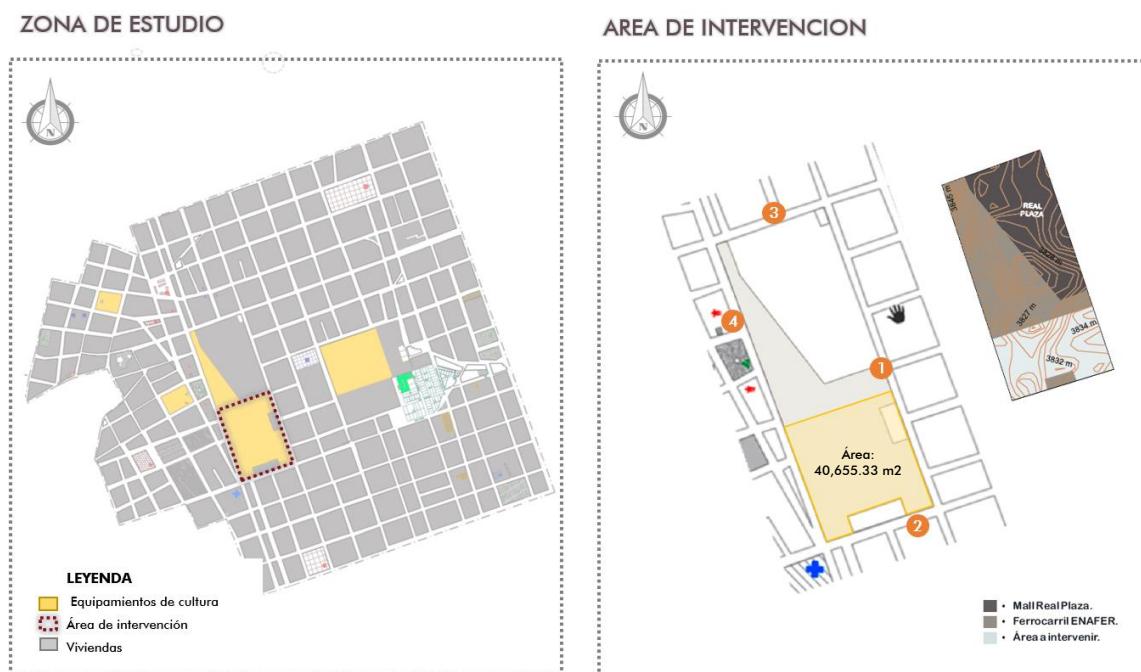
ZONA DE ESTUDIO

N

LEYENDA
Equipamientos de cultura
Área de intervención
Viviendas

AREA DE INTERVENCION

N

3
4
1
2

Área:
40,655.33 m2

REAL PLAZA
3827 m
3834 m
3832 m

• Mall Real Plaza.
• Ferrocarril ENAFER.
• Área a intervenir.